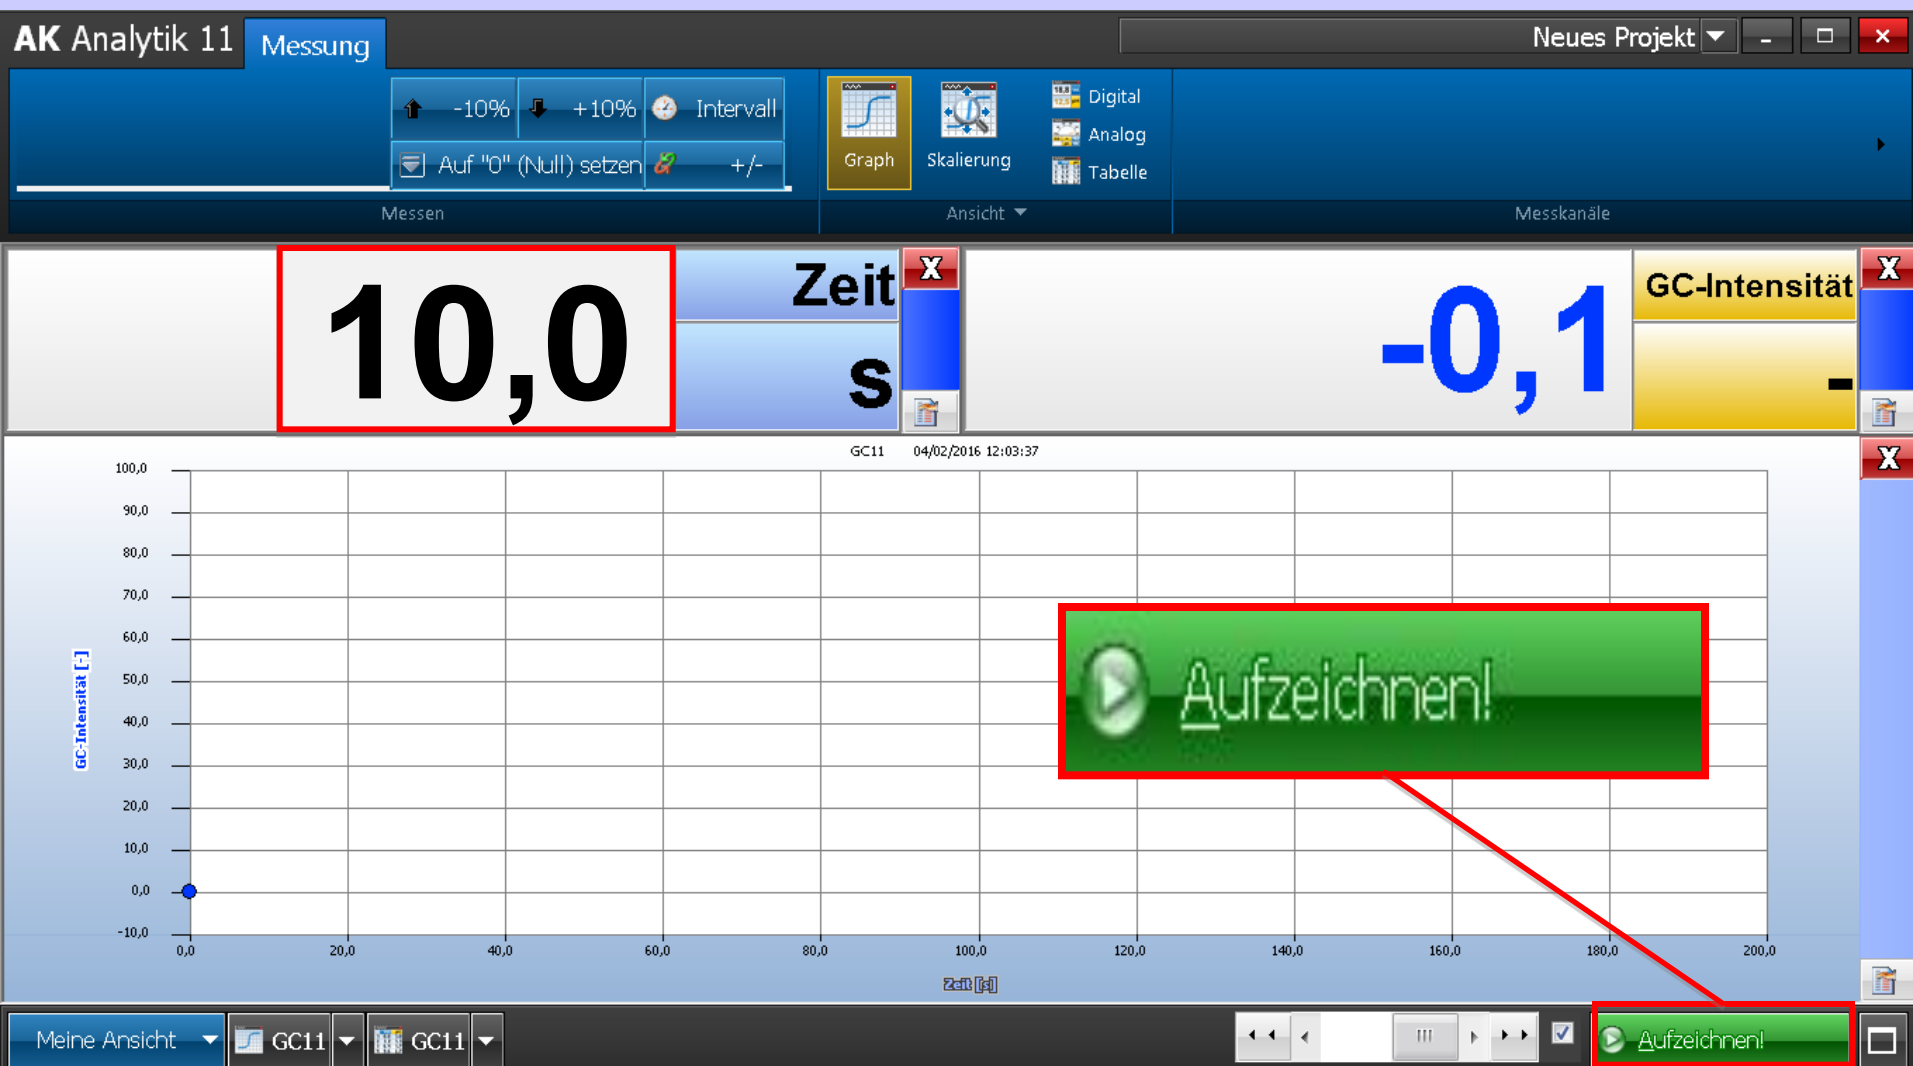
AK Analytik 11 Messung

Neues Projekt

-10% +10% Intervall
Auf "0" (Null) setzen +/-
Messen

Graph Skalierung
Digital
Analog
Tabelle
Ansicht

Messkanäle

10,0
Zeit
s
X

-0,1
GC-Intensität
-
X

X

GC11 04/02/2016 12:03:37

100,0
90,0
80,0
70,0
60,0
50,0
40,0
30,0
20,0
10,0
0,0
-10,0

GC-Intensität [-]

0,0 20,0 40,0 60,0 80,0 100,0 120,0 140,0 160,0 180,0 200,0

Zeit [s]

Aufzeichnen!

Meine Ansicht GC11 GC11

Aufzeichnen!